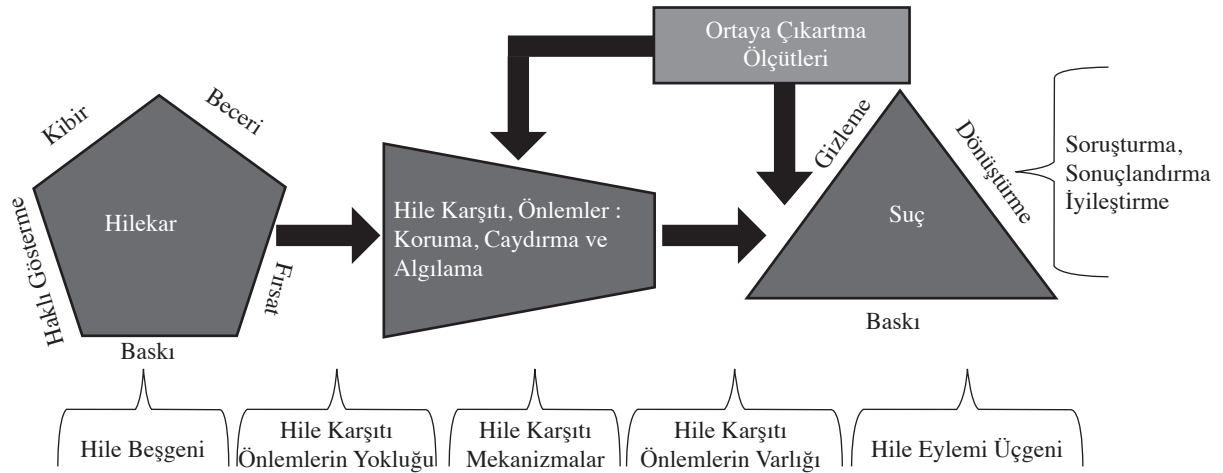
Ortaya Çıkartma Ölçütleri

Kibir

Beceri

Haklı Gösterme

Hilekar

Fırsat

Baskı

Hile Karşıtı, Önlemler : Koruma, Caydırma ve Algılama

Gizleme

Dönüştürme

Suç

Baskı

Soruşturma, Sonuçlandırma İyileştirme

Hile Beşgeni

Hile Karşıtı Önlemlerin Yokluğu

Hile Karşıtı Mekanizmalar

Hile Karşıtı Önlemlerin Varlığı

Hile Eylemi Üçgeni